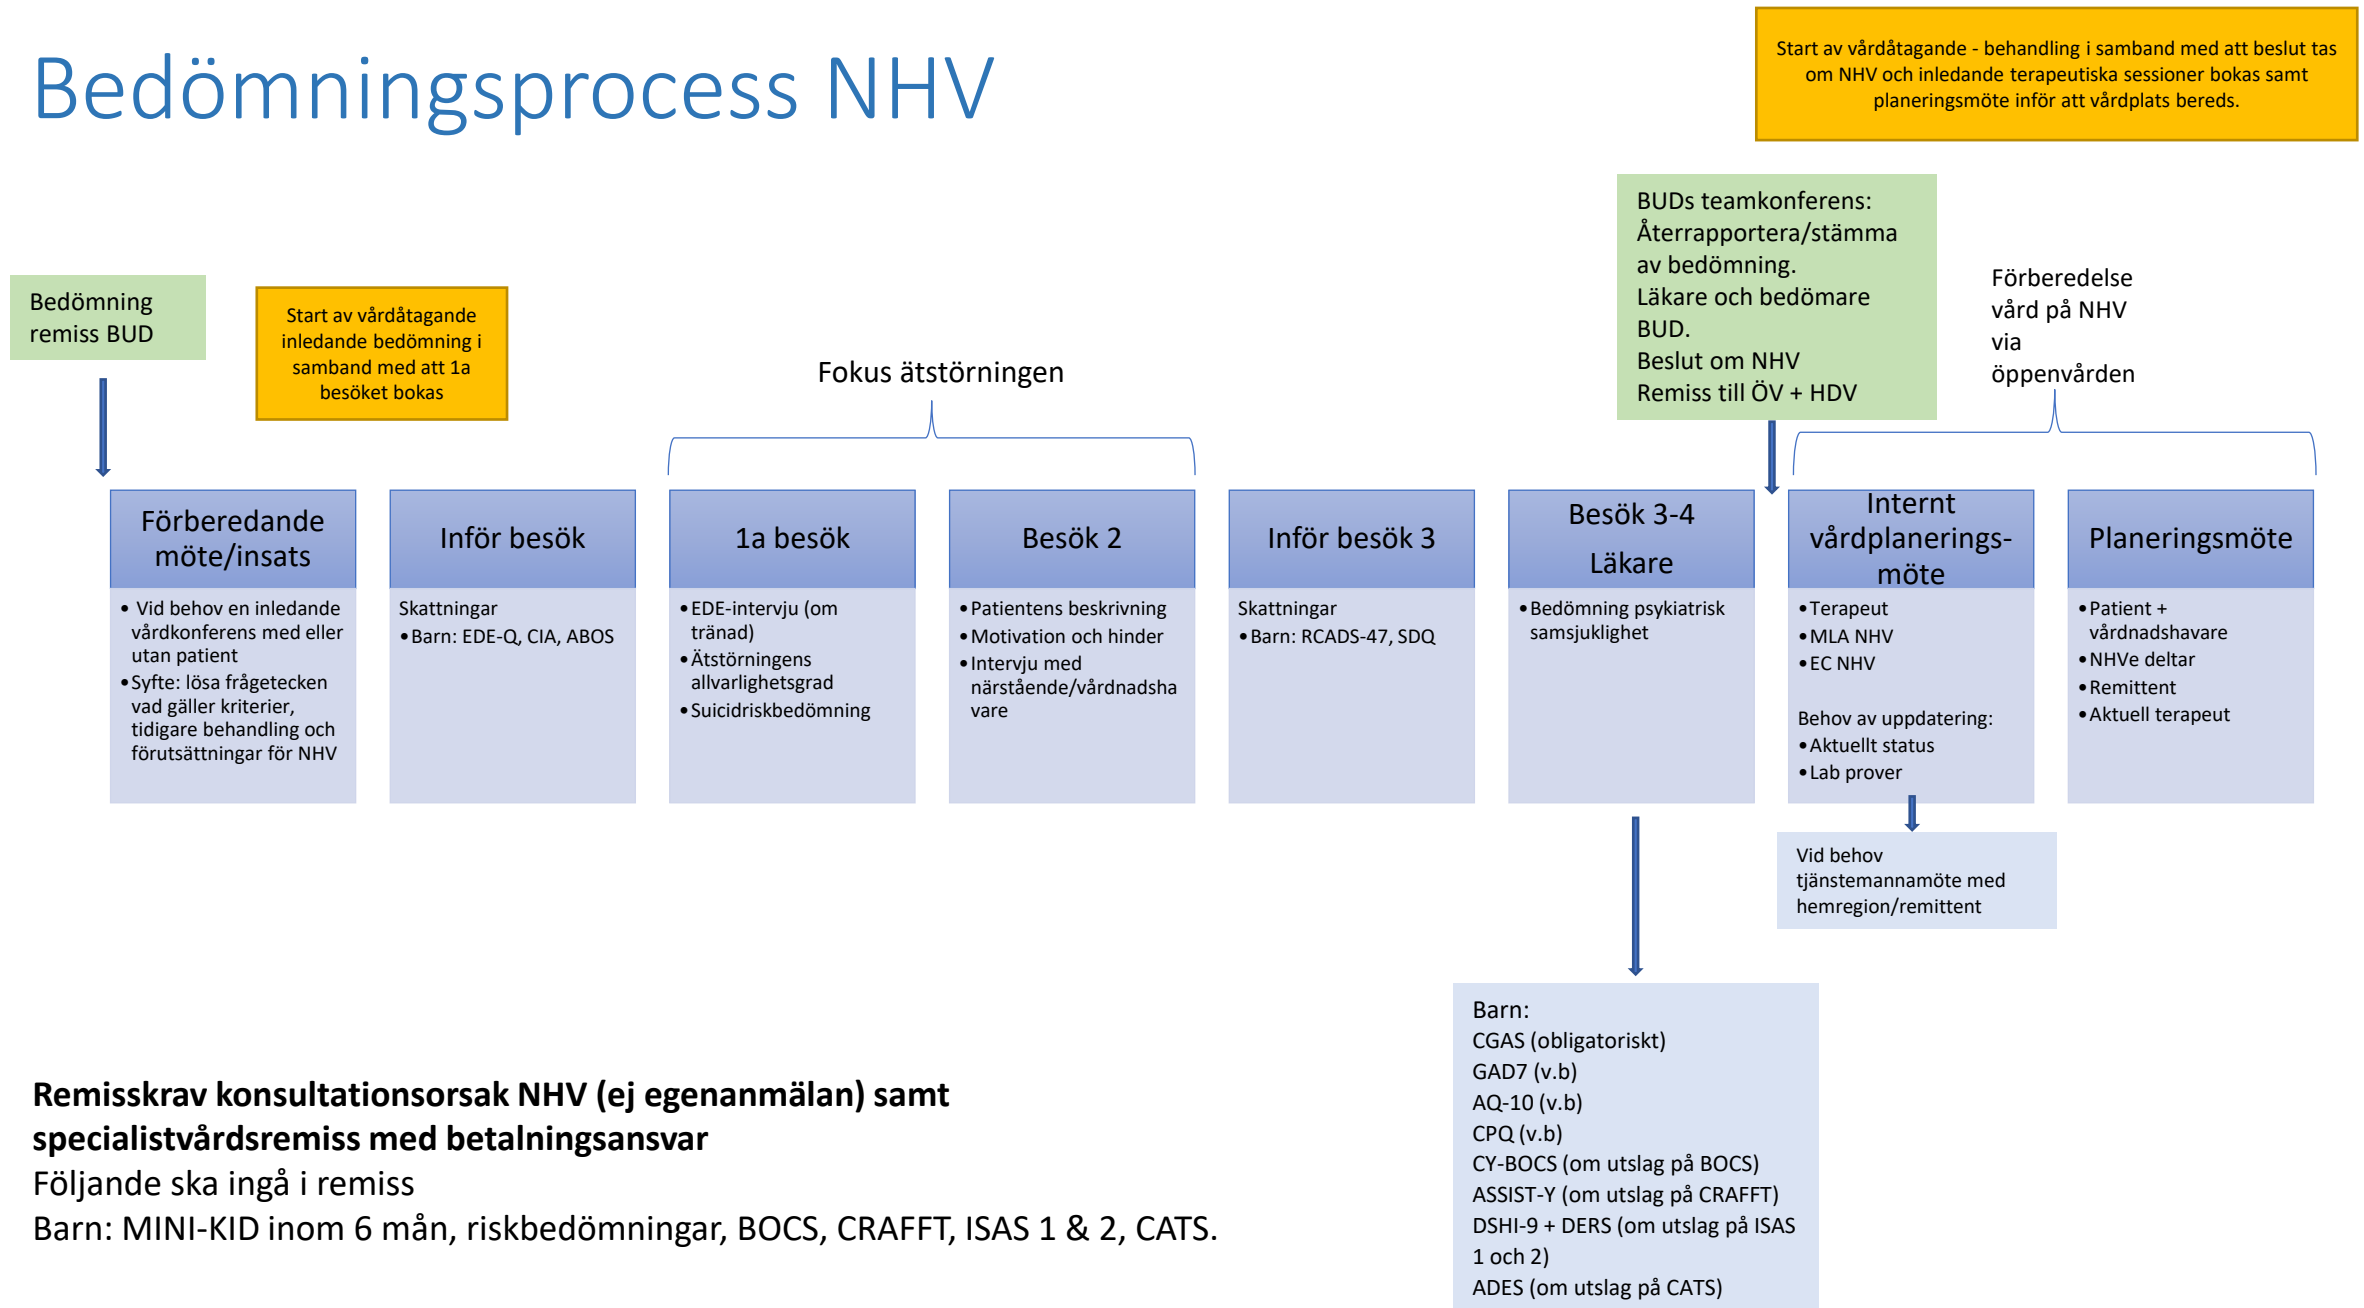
Bedömningsprocess NHV

Start av vårdåtagande - behandling i samband med att beslut tas om NHV och inledande terapeutiska sessioner bokas samt planeringsmöte inför att vårdplats bereds.

Bedömning remiss BUD

Start av vårdåtagande inledande bedömning i samband med att 1a besöket bokas

Fokus ätstörningen

BUDs teamkonferens:
Återrapportera/stämma av bedömning.
Läkare och bedömare BUD.
Beslut om NHV
Remiss till ÖV + HDV

Förberedelse vård på NHV via öppenvården

Förberedande möte/insats
• Vid behov en inledande vårdkonferens med eller utan patient
• Syfte: lösa frågetecken vad gäller kriterier, tidigare behandling och förutsättningar för NHV

Inför besök
Skattningar
• Barn: EDE-Q, CIA, ABOS

1a besök
• EDE-intervju (om tränad)
• Ätstörningens allvarlighetsgrad
• Suicidriskbedömning

Besök 2
• Patientens beskrivning
• Motivation och hinder
• Intervju med närstående/vårdnadshavare

Inför besök 3
Skattningar
• Barn: RCADS-47, SDQ

Besök 3-4 Läkare
• Bedömning psykiatrisk samsjuklighet

Internt vårdplanerings-möte
• Terapeut
• MLA NHV
• EC NHV

Behov av uppdatering:
• Aktuellt status
• Lab prover

Planeringsmöte
• Patient + vårdnadshavare
• NHVe deltar
• Remittent
• Aktuell terapeut

Vid behov tjänstemannamöte med hemregion/remittent

Barn:
CGAS (obligatoriskt)
GAD7 (v.b)
AQ-10 (v.b)
CPQ (v.b)
CY-BOCS (om utslag på BOCS)
ASSIST-Y (om utslag på CRAFFT)
DSHI-9 + DERS (om utslag på ISAS 1 och 2)
ADES (om utslag på CATS)

**Remisskrav konsultationsorsak NHV (ej egenanmälan) samt specialistvårdsremiss med betalningsansvar**
Följande ska ingå i remiss
Barn: MINI-KID inom 6 mån, riskbedömningar, BOCS, CRAFFT, ISAS 1 & 2, CATS.